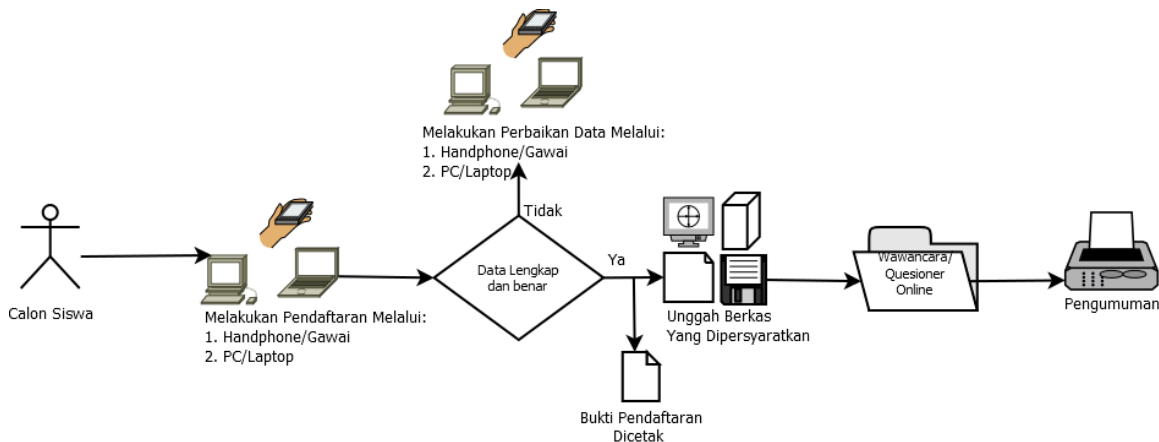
Melakukan Perbaikan Data Melalui:
1. Handphone/Gawai
2. PC/Laptop

Tidak

Calon Siswa

Melakukan Pendaftaran Melalui:
1. Handphone/Gawai
2. PC/Laptop

Data Lengkap dan benar

Ya

Unggah Berkas Yang Dipersyaratkan

Bukti Pendaftaran Dicetak

Wawancara/ Quesioner Online

Pengumuman